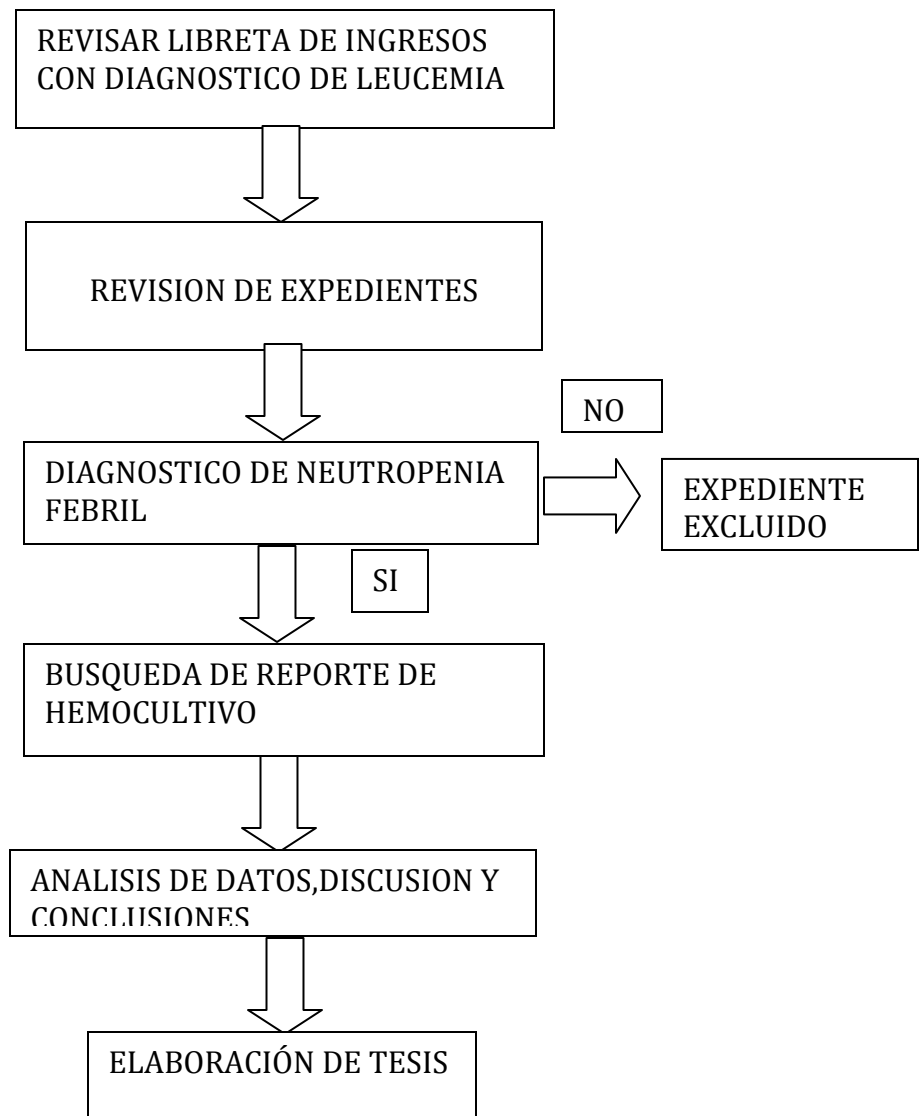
REVISAR LIBRETA DE INGRESOS CON DIAGNOSTICO DE LEUCEMIA

REVISION DE EXPEDIENTES

NO

DIAGNOSTICO DE NEUTROPENIA FEBRIL

EXPEDIENTE EXCLUIDO

SI

BUSQUEDA DE REPORTE DE HEMOCULTIVO

ANALISIS DE DATOS,DISCUSION Y CONCLUSIONES

ELABORACIÓN DE TESIS